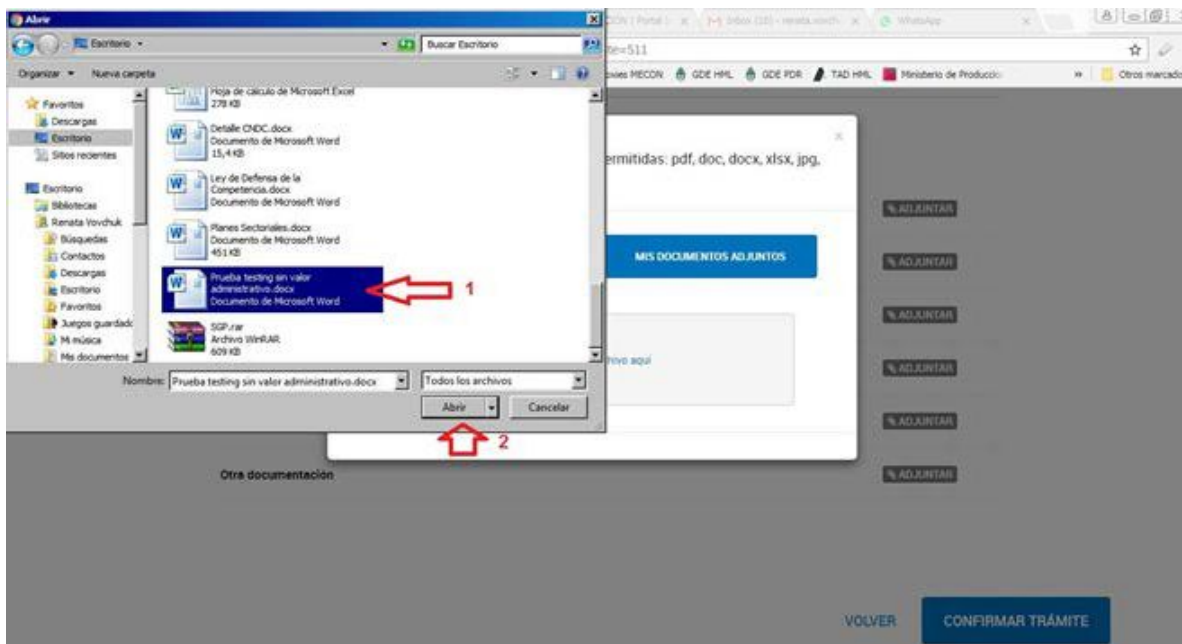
Abrir

Escritorio

Buscar Escritorio

Organizar ▾ Nueva carpeta

Favoritos
Descargas
Escritorio
Sitios recientes

Escritorio
Bibliotecas
Renata Yovchuk
Búsquedas
Contactos
Descargas
Escritorio
Favoritos
Juegos guardado
Mi música
Mis documentos

Hoja de cálculo de Microsoft Excel
278 KB

Detalle CNDC.docx
Documento de Microsoft Word
15,4 KB

Ley de Defensa de la Competencia.docx
Documento de Microsoft Word

Planes Sectoriales.docx
Documento de Microsoft Word
451 KB

Prueba testing sin valor administrativo.docx
Documento de Microsoft Word

1

SGP.rar
Archivo WinRAR
609 KB

Nombre: Prueba testing sin valor administrativo.docx

Todos los archivos

Abrir

Cancelar

2

te=511

oxies MECON GDE HML GDE PDR TAD HML Ministerio de Producción

Otros marcado

ermitidas: pdf, doc, docx, xlsx, jpg,

MIS DOCUMENTOS ADJUNTOS

ivo aquí

ADJUNTAR
ADJUNTAR
ADJUNTAR
ADJUNTAR
ADJUNTAR
ADJUNTAR

Otra documentación

VOLVER

CONFIRMAR TRÁMITE